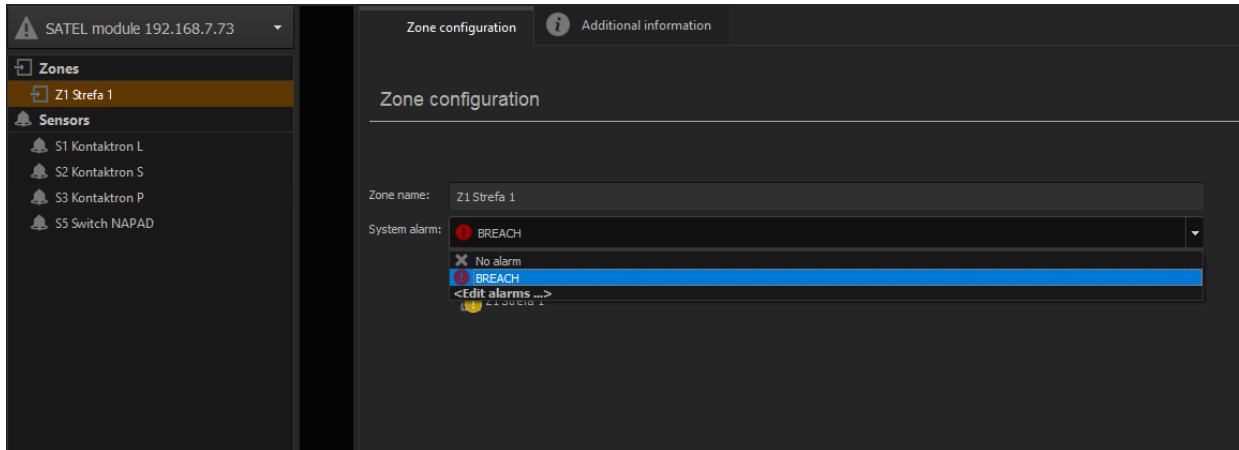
SATEL module 192.168.7.73

Zones

Z1 Strefa 1

Sensors

S1 Kontaktron L

S2 Kontaktron S

S3 Kontaktron P

S5 Switch NAPAD

Zone configuration

Additional information

Zone configuration

Zone name: Z1 Strefa 1

System alarm: BREACH

No alarm

BREACH

<Edit alarms ...>

Z1 Strefa 1